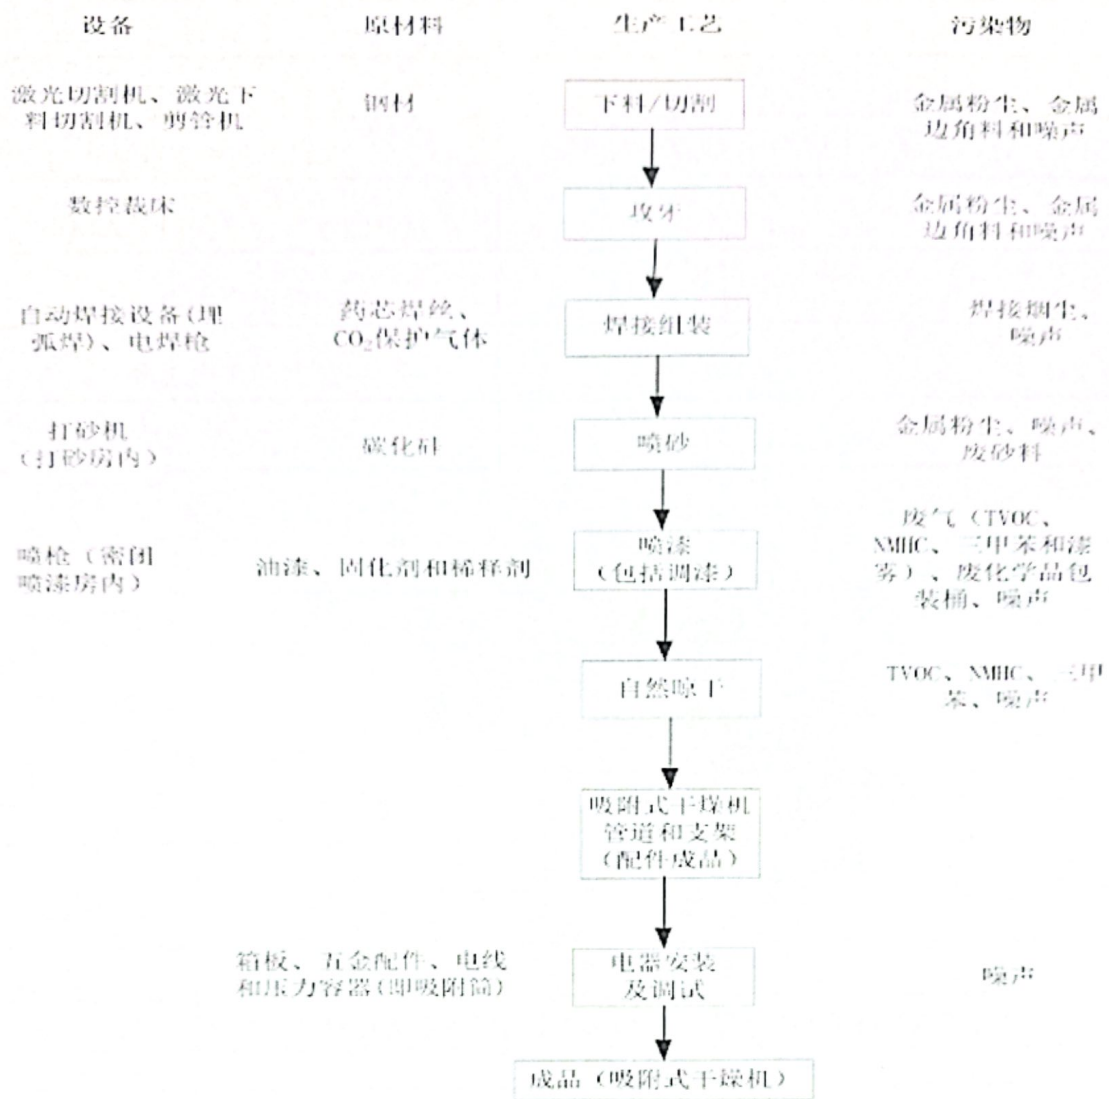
设备

原材料

生产工艺

污染物

激光切割机、激光下料切割机、剪铲机

钢材

下料/切割

金属粉尘、金属边角料和噪声

数控裁床

攻牙

金属粉尘、金属边角料和噪声

自动焊接设备(埋弧焊)、电焊枪

药芯焊丝、$CO_2$保护气体

焊接组装

焊接烟尘、噪声

打砂机（打砂房内）

碳化硅

喷砂

金属粉尘、噪声、废砂料

喷枪（密闭喷漆房内）

油漆、固化剂和稀释剂

喷漆（包括调漆）

废气（TVOC、NMHC、二甲苯和漆雾）、废化学品包装桶、噪声

自然晾干

TVOC、NMHC、二甲苯、噪声

吸附式干燥机管道和支架（配件成品）

箱板、五金配件、电线和压力容器(即吸附筒)

电器安装及调试

噪声

成品（吸附式干燥机）